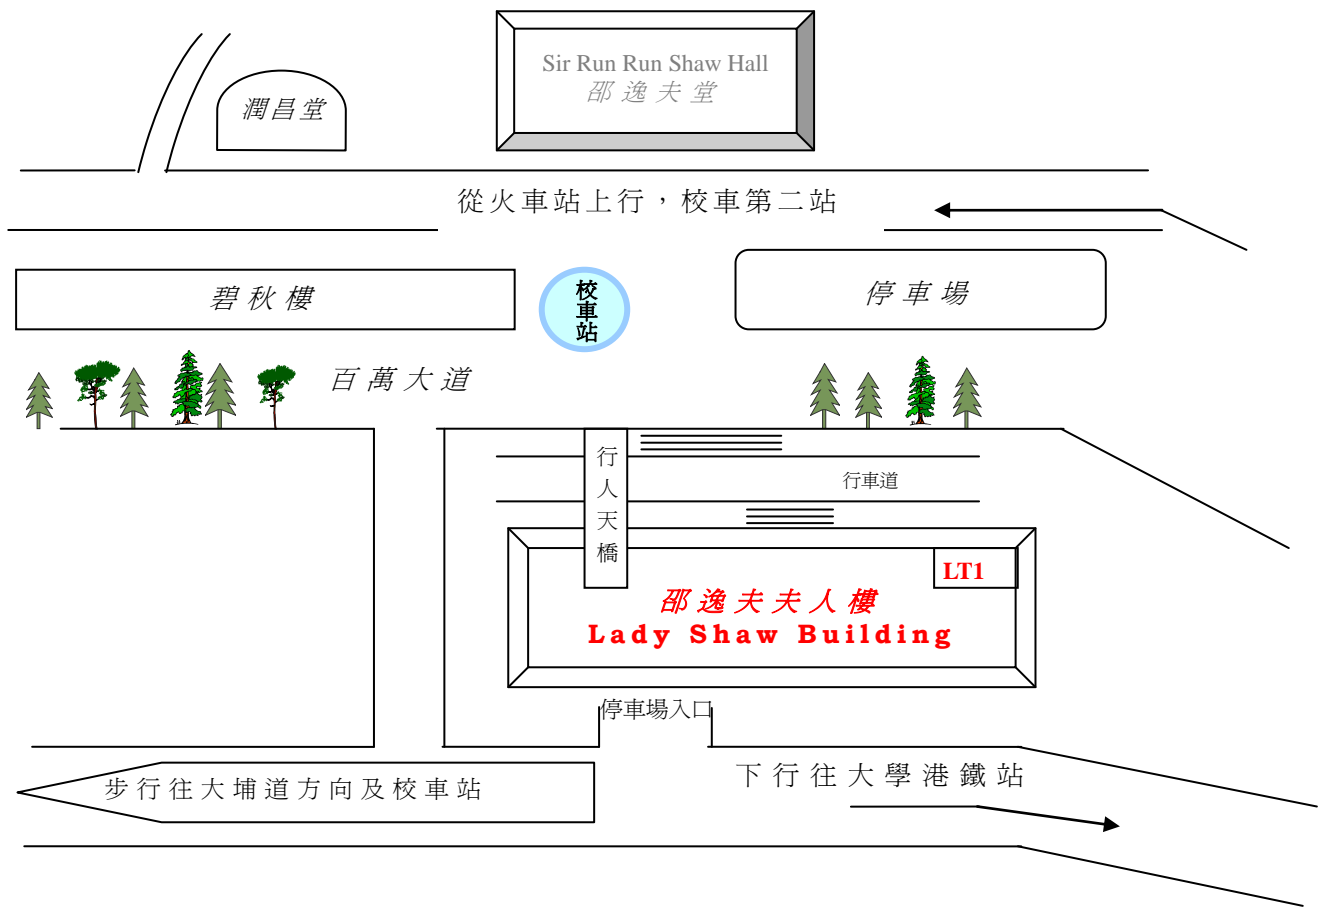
Sir Run Run Shaw Hall
邵逸夫堂

潤昌堂

從火車站上行，校車第二站

碧秋樓

校車站

停車場

百萬大道

行人天橋

行車道

LT1

邵逸夫夫人樓
Lady Shaw Building

停車場入口

步行往大埔道方向及校車站

下行往大學港鐵站